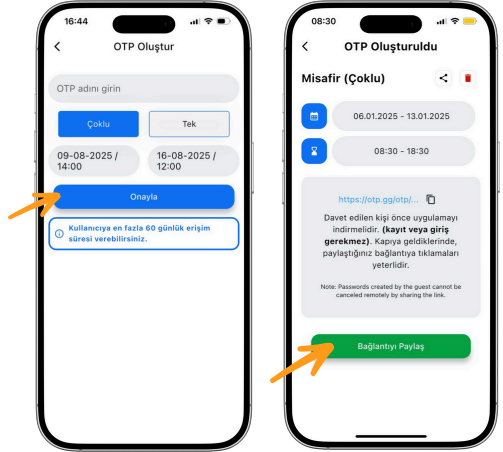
16:44

OTP Oluştur

OTP adını girin

Çoklu

Tek

09-08-2025 / 14:00

16-08-2025 / 12:00

Onayla

Kullanıcıya en fazla 60 günlük erişim süresi verebilirsiniz.

08:30

OTP Oluşturuldu

Misafir (Çoklu)

06.01.2025 - 13.01.2025

08:30 - 18:30

https://otp.gg/otp/...

Davet edilen kişi önce uygulamayı indirmelidir. **(kayıt veya giriş gerekmez)**. Kapıya geldiklerinde, paylaştığınız bağlantıya tıklamaları yeterlidir.

Note: Passwords created by the guest cannot be canceled remotely by sharing the link.

Bağlantıyı Paylaş